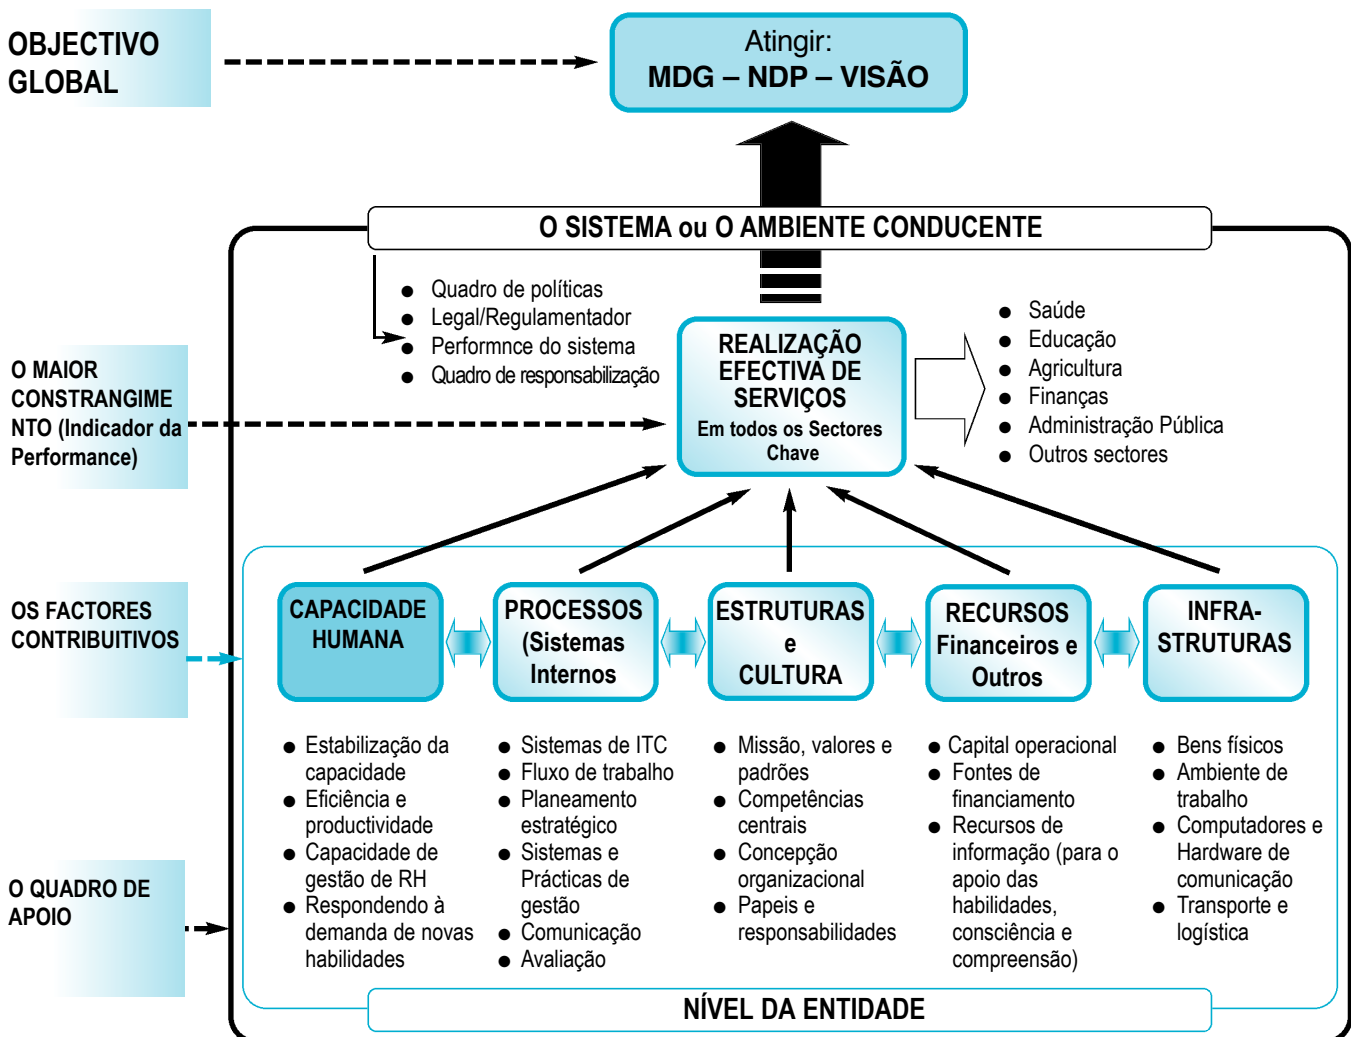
OBJECTIVO GLOBAL

Atingir:
MDG – NDP – VISÃO

O SISTEMA ou O AMBIENTE CONDUCENTE

- Quadro de políticas
- Legal/Regulamentador
- Performnce do sistema
- Quadro de responsabilização

O MAIOR CONSTRANGIMENTO (Indicador da Performance)

REALIZAÇÃO EFECTIVA DE SERVIÇOS
Em todos os Sectores Chave

- Saúde
- Educação
- Agricultura
- Finanças
- Administração Pública
- Outros sectores

OS FACTORES CONTRIBUITIVOS

CAPACIDADE HUMANA

PROCESSOS (Sistemas Internos

ESTRUTURAS e CULTURA

RECURSOS Financeiros e Outros

INFRA-STRUTURAS

- Estabilização da capacidade
- Eficiência e productividade
- Capacidade de gestão de RH
- Respondendo à demanda de novas habilidades

- Sistemas de ITC
- Fluxo de trabalho
- Planeamento estratégico
- Sistemas e Prácticas de gestão
- Comunicação
- Avaliação

- Missão, valores e padrões
- Competências centrais
- Concepção organizacional
- Papeis e responsabilidades

- Capital operacional
- Fontes de financiamento
- Recursos de informação (para o apoio das habilidades, consciência e compreensão)

- Bens físicos
- Ambiente de trabalho
- Computadores e Hardware de comunicação
- Transporte e logística

O QUADRO DE APOIO

NÍVEL DA ENTIDADE